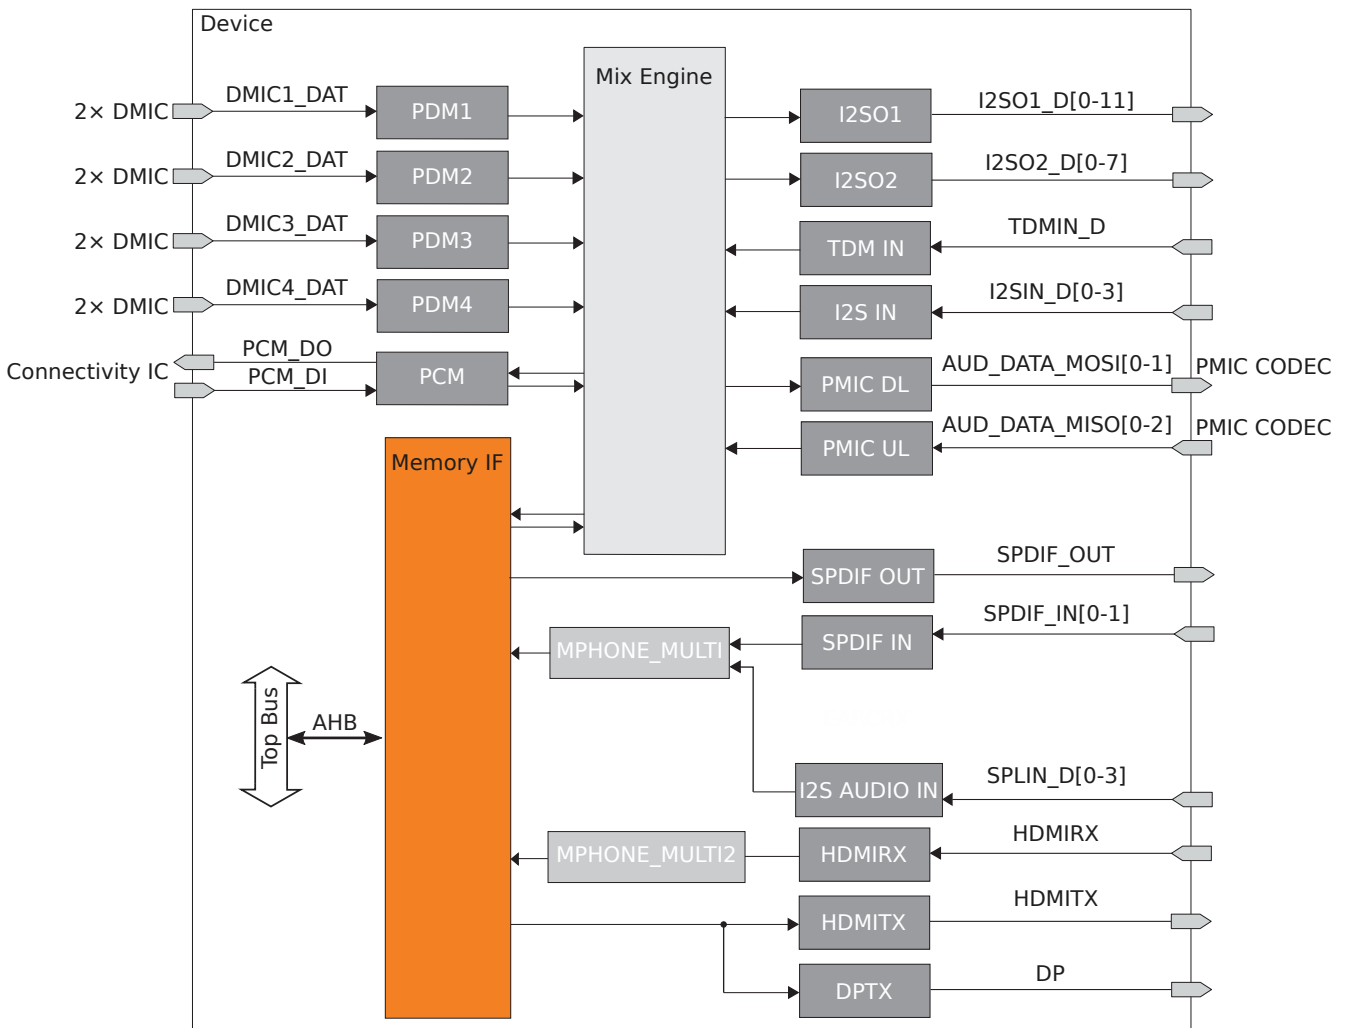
Device

Mix Engine

2× DMIC
DMIC1_DAT
PDM1

2× DMIC
DMIC2_DAT
PDM2

2× DMIC
DMIC3_DAT
PDM3

2× DMIC
DMIC4_DAT
PDM4

Connectivity IC
PCM_DO
PCM_DI
PCM

I2SO1
I2SO1_D[0-11]

I2SO2
I2SO2_D[0-7]

TDM IN
TDMIN_D

I2S IN
I2SIN_D[0-3]

PMIC DL
AUD_DATA_MOSI[0-1]
PMIC CODEC

PMIC UL
AUD_DATA_MISO[0-2]
PMIC CODEC

Memory IF

SPDIF OUT
SPDIF_OUT

SPDIF IN
SPDIF_IN[0-1]

MPHONE_MULTI

Top Bus
AHB

I2S AUDIO IN
SPLIN_D[0-3]

MPHONE_MULTI2

HDMIRX
HDMIRX

HDMITX
HDMITX

DPTX
DP